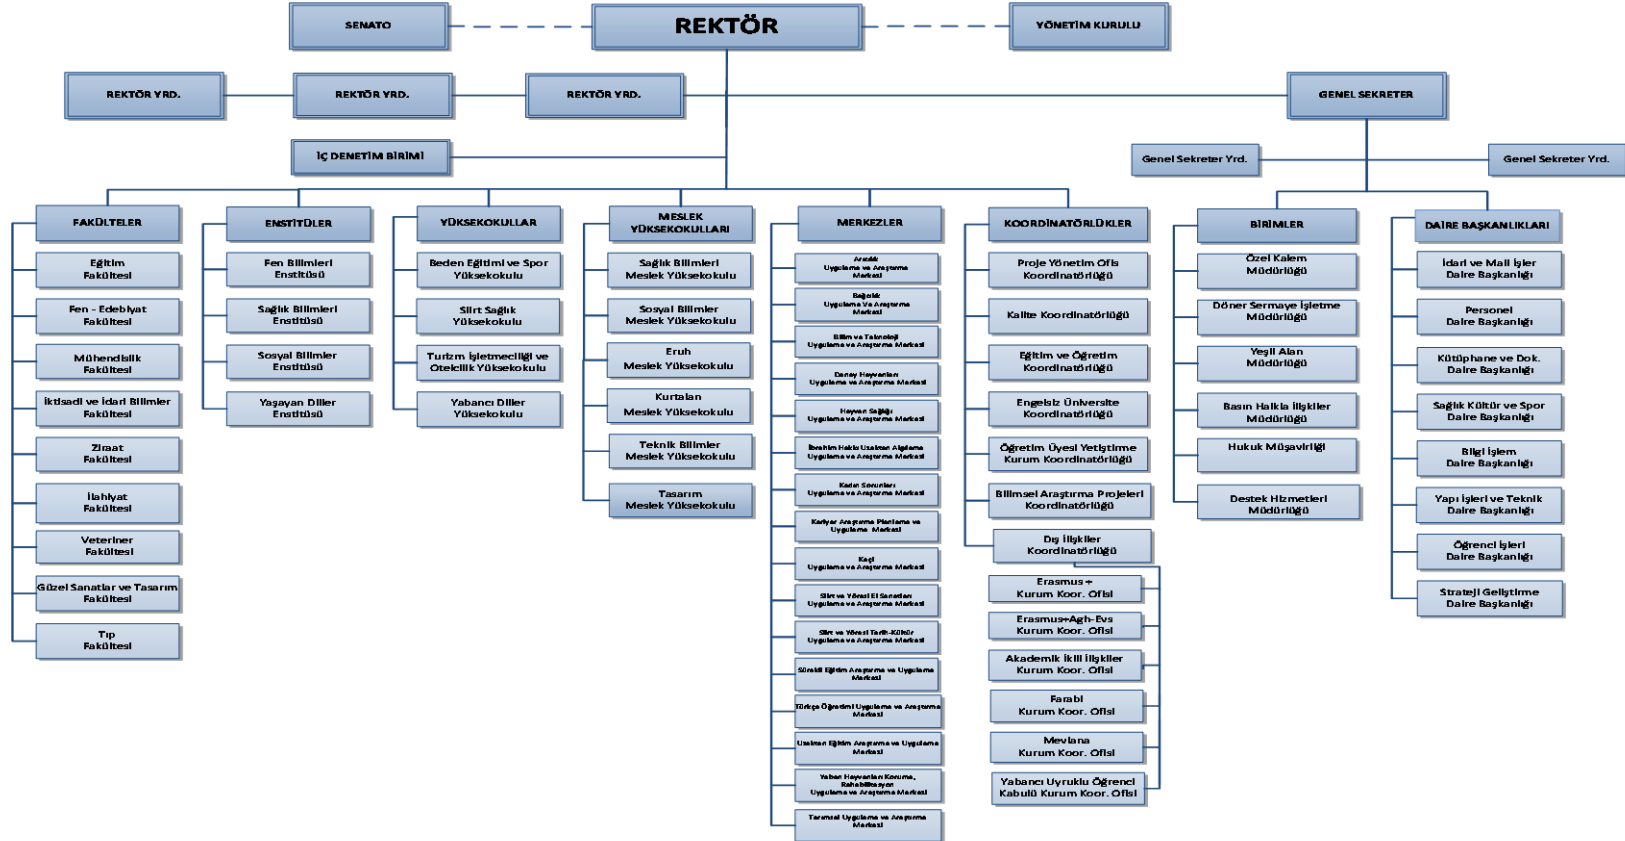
SENATO

REKTÖR

YÖNETİM KURULU

REKTÖR YRD.

REKTÖR YRD.

REKTÖR YRD.

GENEL SEKRETER

İÇ DENETİM BİRİMİ

Genel Sekreter Yrd.

Genel Sekreter Yrd.

FAKÜLTELER

Eğitim Fakültesi

Fen - Edebiyat Fakültesi

Mühendislik Fakültesi

İktisadi ve İdari Bilimler Fakültesi

Ziraat Fakültesi

İlahiyat Fakültesi

Veteriner Fakültesi

Güzel Sanatlar ve Tasarım Fakültesi

Tıp Fakültesi

ENSTİTÜLER

Fen Bilimleri Enstitüsü

Sağlık Bilimleri Enstitüsü

Sosyal Bilimler Enstitüsü

Yaşayan Diller Enstitüsü

YÜKSEKOKULLAR

Beden Eğitimi ve Spor Yüksekokulu

Siirt Sağlık Yüksekokulu

Turizm İşletmeciliği ve Otelcilik Yüksekokulu

Yabancı Diller Yüksekokulu

MESLEK YÜKSEKOKULLARI

Sağlık Bilimleri Meslek Yüksekokulu

Sosyal Bilimler Meslek Yüksekokulu

Eruh Meslek Yüksekokulu

Kurtalan Meslek Yüksekokulu

Teknik Bilimler Meslek Yüksekokulu

Tasarım Meslek Yüksekokulu

MERKEZLER

Arıcılık Uygulama ve Araştırma Merkezi

Bağcılık Uygulama ve Araştırma Merkezi

Bilim ve Teknoloji Uygulama ve Araştırma Merkezi

Deney Hayvanları Uygulama ve Araştırma Merkezi

Hayvan Sağlığı Uygulama ve Araştırma Merkezi

İbrahim Hakkı Uzaktan Algılama Uygulama ve Araştırma Merkezi

Kadın Sorunları Uygulama ve Araştırma Merkezi

Kariyer Araştırma Planlama ve Uygulama Merkezi

Kegi Uygulama ve Araştırma Merkezi

Siirt ve Yöresel El Sanatları Uygulama ve Araştırma Merkezi

Siirt ve Yöresi Tarih-Kültür Uygulama ve Araştırma Merkezi

Sürekli Eğitim Araştırma ve Uygulama Merkezi

Türkçe Öğretimi Uygulama ve Araştırma Merkezi

Uzaktan Eğitim Araştırma ve Uygulama Merkezi

Yaban Hayvanları Koruma, Rehabilitasyon Uygulama ve Araştırma Merkezi

Tarımsal Uygulama ve Araştırma Merkezi

KOORDİNATÖRLÜKLER

Proje Yönetim Ofis Koordinatörlüğü

Kalite Koordinatörlüğü

Eğitim ve Öğretim Koordinatörlüğü

Engelsiz Üniversite Koordinatörlüğü

Öğretim Üyesi Yetiştirme Kurum Koordinatörlüğü

Bilimsel Araştırma Projeleri Koordinatörlüğü

Dış İlişkiler Koordinatörlüğü

Erasmus+ Kurum Koor. Ofisi

Erasmus+Agh-Evs Kurum Koor. Ofisi

Akademik İkili İlişkiler Kurum Koor. Ofisi

Farabi Kurum Koor. Ofisi

Mevlana Kurum Koor. Ofisi

Yabancı Uyruklu Öğrenci Kabulü Kurum Koor. Ofisi

BİRİMLER

Özel Kalem Müdürlüğü

Döner Sermaye İşletme Müdürlüğü

Yeşil Alan Müdürlüğü

Basın Halkla İlişkiler Müdürlüğü

Hukuk Müşavirliği

Destek Hizmetleri Müdürlüğü

DAİRE BAŞKANLIKLARI

İdari ve Mali İşler Daire Başkanlığı

Personel Daire Başkanlığı

Kütüphane ve Dok. Daire Başkanlığı

Sağlık Kültür ve Spor Daire Başkanlığı

Bilgi İşlem Daire Başkanlığı

Yapı İşleri ve Teknik Daire Başkanlığı

Öğrenci İşleri Daire Başkanlığı

Strateji Geliştirme Daire Başkanlığı